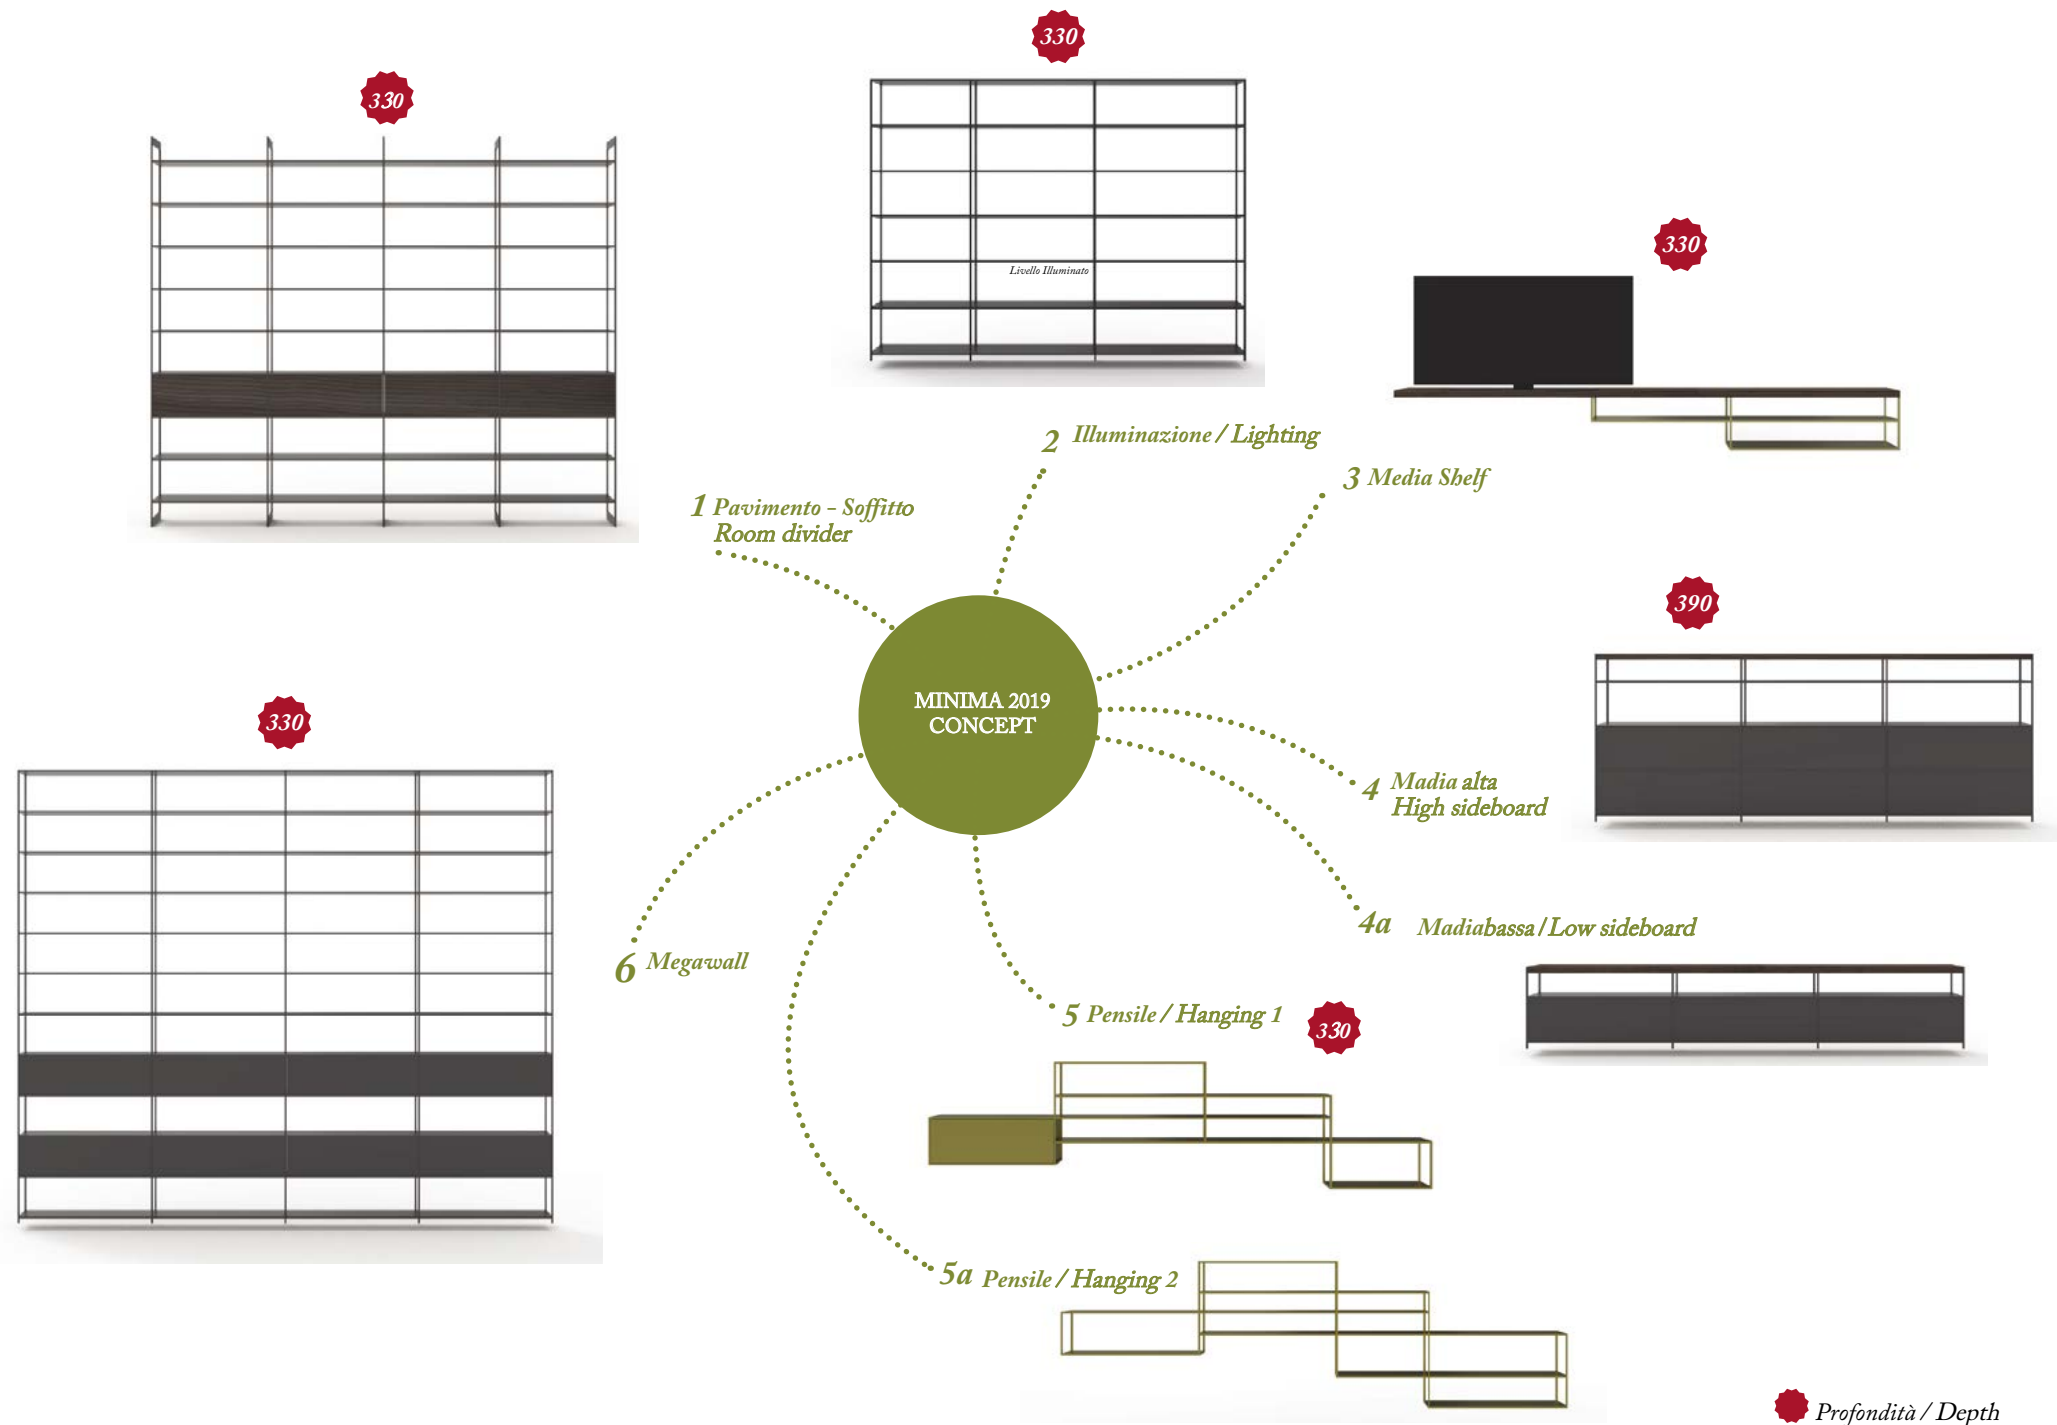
330

330

Livello Illuminato

330

2 Illuminazione / Lighting

3 Media Shelf

1 Pavimento - Soffitto
Room divider

390

MINIMA 2019
CONCEPT

330

4 Madia alta
High sideboard

4a Madiabassa / Low sideboard

6 Megawall

5 Pensile / Hanging 1

330

5a Pensile / Hanging 2

Profondità / Depth